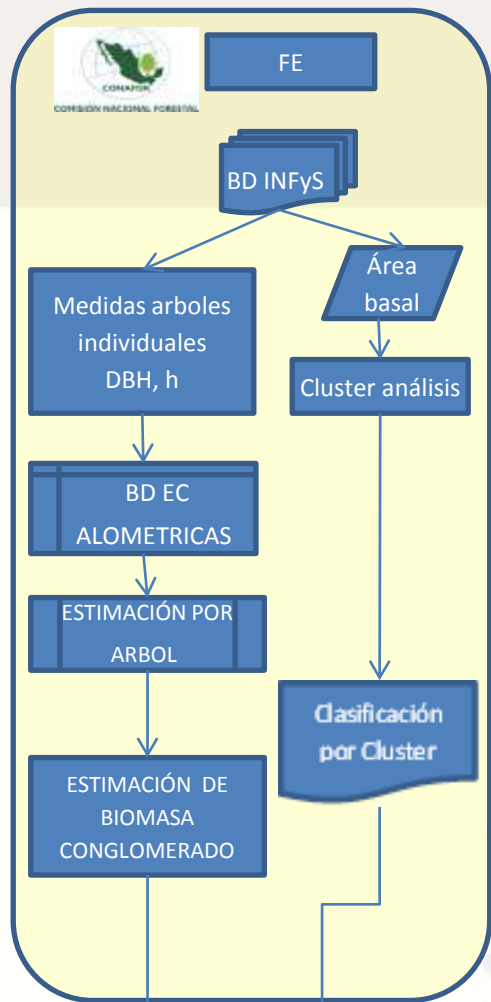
CONAFOR
COMISION NACIONAL FORESTAL

FE

BD INFyS

Medidas arboles individuales DBH, h

Área basal

Cluster análisis

BD EC ALOMETRICAS

ESTIMACIÓN POR ARBOL

Clasificación por Cluster

ESTIMACIÓN DE BIOMASA CONGLOMERADO